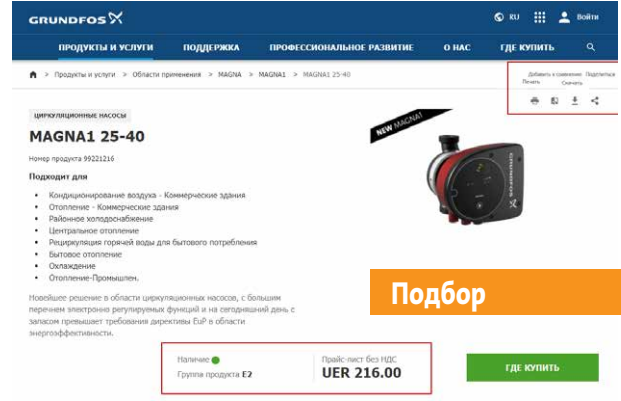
GRUNDFOS

RU Войти

ПРОДУКТЫ И УСЛУГИ ПОДДЕРЖКА ПРОФЕССИОНАЛЬНОЕ РАЗВИТИЕ О НАС ГДЕ КУПИТЬ

> Продукты и услуги > Области применения > MAGNA > MAGNA1 > MAGNA1 25-40

Добавить к сравнению Поделиться Печать Скачать

ЦИРКУЛЯЦИОННЫЕ НАСОСЫ

MAGNA1 25-40

Номер продукта 99221216

NEW MAGNA1

Подходит для

- Кондиционирование воздуха - Коммерческие здания
- Отопление - Коммерческие здания
- Районное холодоснабжение
- Центральное отопление
- Рециркуляция горячей воды для бытового потребления
- Бытовое отопление
- Охлаждение
- Отопление-Промышлен.

Подбор

Новейшее решение в области циркуляционных насосов, с большим перечнем электронно регулируемых функций и на сегодняшний день с запасом превышает требования директивы EuP в области энергоэффективности.

Наличие
Группа продукта E2

Прайс-лист без НДС
UER 216.00

ГДЕ КУПИТЬ